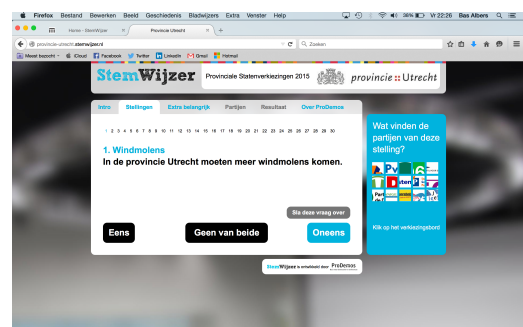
Firefox Bestand Bewerken Beeld Geschiedenis Bladwijzers Extra Venster Help

36% Vr 22:26 Bas Albers

Home - StemWijzer

Provinciale Utrecht

provincie-utrecht.stemwijzer.nl

Zoeken

Meest bezocht iCloud Facebook Twitter LinkedIn Gmail Hotmail

StemWijzer Provinciale Statenverkiezingen 2015 provincie Utrecht

Intro Stellingen Extra belangrijk Partijen Resultaat Over ProDemos

1 2 3 4 5 6 7 8 9 10 11 12 13 14 15 16 17 18 19 20 21 22 23 24 25 26 27 28 29 30

1. Windmolens

In de provincie Utrecht moeten meer windmolens komen.

Sla deze vraag over

Eens Geen van beide Oneens

Wat vinden de partijen van deze stelling?

Klik op het verkiezingsbord

StemWijzer is ontwikkeld door ProDemos